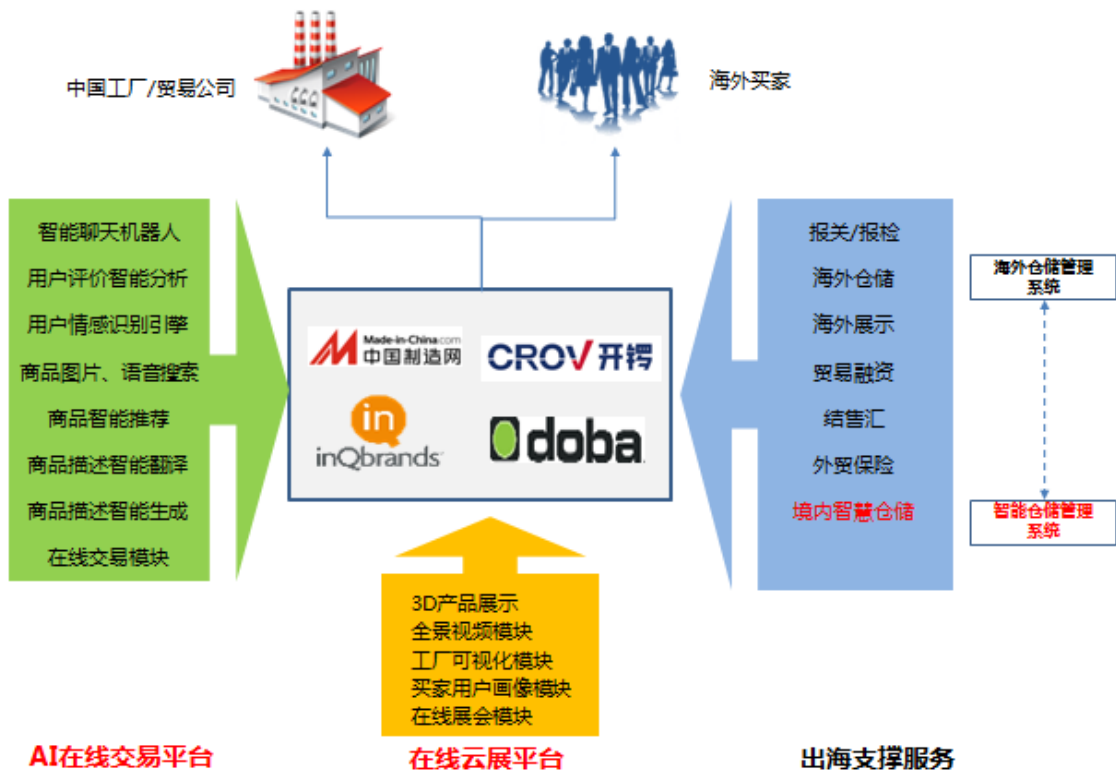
中国工厂/贸易公司

海外买家

智能聊天机器人
用户评价智能分析
用户情感识别引擎
商品图片、语音搜索
商品智能推荐
商品描述智能翻译
商品描述智能生成
在线交易模块

Made-in-China.com 中国制造网

CROV 开锣

inQbrands

doba

报关/报检
海外仓储
海外展示
贸易融资
结售汇
外贸保险
境内智慧仓储

海外仓储管理系统

智能仓储管理系统

3D产品展示
全景视频模块
工厂可视化模块
买家用户画像模块
在线展会模块

AI在线交易平台

在线云展平台

出海支撑服务